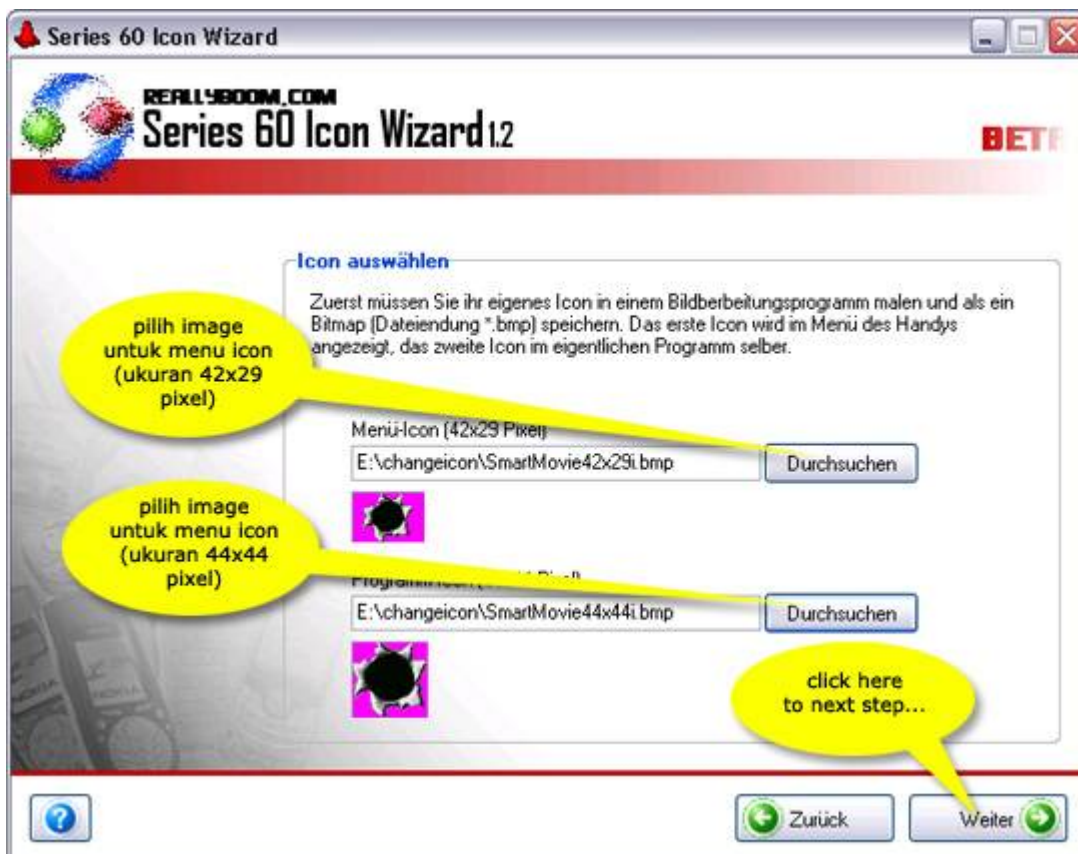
Series 60 Icon Wizard

REALLYBOOM.COM
Series 60 Icon Wizard 1.2

BET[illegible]

Icon auswählen

Zuerst müssen Sie ihr eigenes Icon in einem Bildberbeitungsprogramm malen und als ein Bitmap (Dateiendung *.bmp) speichern. Das erste Icon wird im Menü des Handys angezeigt, das zweite Icon im eigentlichen Programm selber.

pilih image untuk menu icon (ukuran 42x29 pixel)

Menü-Icon (42x29 Pixel)

E:\changeicon\SmartMovie42x29i.bmp

Durchsuchen

pilih image untuk menu icon (ukuran 44x44 pixel)

Programm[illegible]

E:\changeicon\SmartMovie44x44i.bmp

Durchsuchen

click here to next step...

Zurück

Weiter